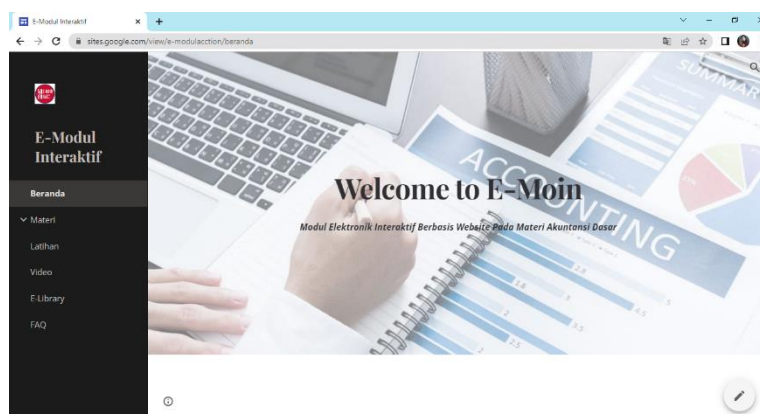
E-Modul Interaktif

sites.google.com/view/e-modulacction/beranda

E-Modul Interaktif

Beranda

Materi

Latihan

Video

E-Library

FAQ

SUMMARY

ACCOUNTING

Welcome to E-Moin

Modul Elektronik Interaktif Berbasis Website Pada Materi Akuntansi Dasar